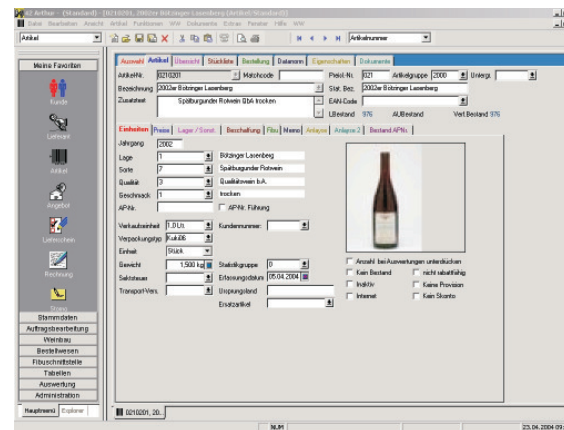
A2 Arthur - [Standard] - [0210201, 2002er Bötzinger Lasenberg (Artikel:Standard)]
Datei Bearbeiten Ansicht Artikel Funktionen WW Dokumente Extras Fenster Hilfe WW

Artikel
Artikelnummer

Meine Favoriten
Kunde
Lieferant
Artikel
Angebot
Lieferschein
Rechnung
Stammdaten
Auftragsbearbeitung
Weinbau
Bestellwesen
Fibuschnittstelle
Tabellen
Auswertung
Administration
Hauptmenü Explorer

Auswahl Artikel Übersicht Stückliste Bestellung Datenarm Eigenschaften Dokumente

Artikel-Nr. 0210201 Matchcode
Bezeichnung 2002er Bötzinger Lasenberg
Zusatztext Spätburgunder Rotwein QbA trocken

Preisl.-Nr. 021 Artikelgruppe 2000 Untergr.
Stat. Bez. 2002er Bötzinger Lasenberg
EAN-Code
I.Bestand 976 A.Bestand Verf. Bestand 976

Einheiten Preise Lager / Sonst. Beschaffung Fibu Memo Anlage Anlage 2 Bestand APNr.

Jahrgang 2002
Lage 1 Bötzinger Lasenberg
Sorte 7 Spätburgunder Rotwein
Qualität 3 Qualitätswein b.A.
Geschmack 1 trocken
AP-Nr. AP-Nr. Führung

Verkaufseinheit 1,0 Ltr.
Kundennummer:
Verpackungstyp Kuli06
Einheit Stück
Gewicht 1,500 kg
Statistikgruppe 0
Sektsteuer
Erfassungsdatum 05.04.2004
Transport-Vers.
Ursprungsland
Ersatzartikel

Anzahl bei Auswertungen unterdrücken
Kein Bestand
nicht rabattfähig
Inaktiv
Keine Provision
Internet
Kein Skonto

0210201, 20..
36,01
23.04.2004 09: